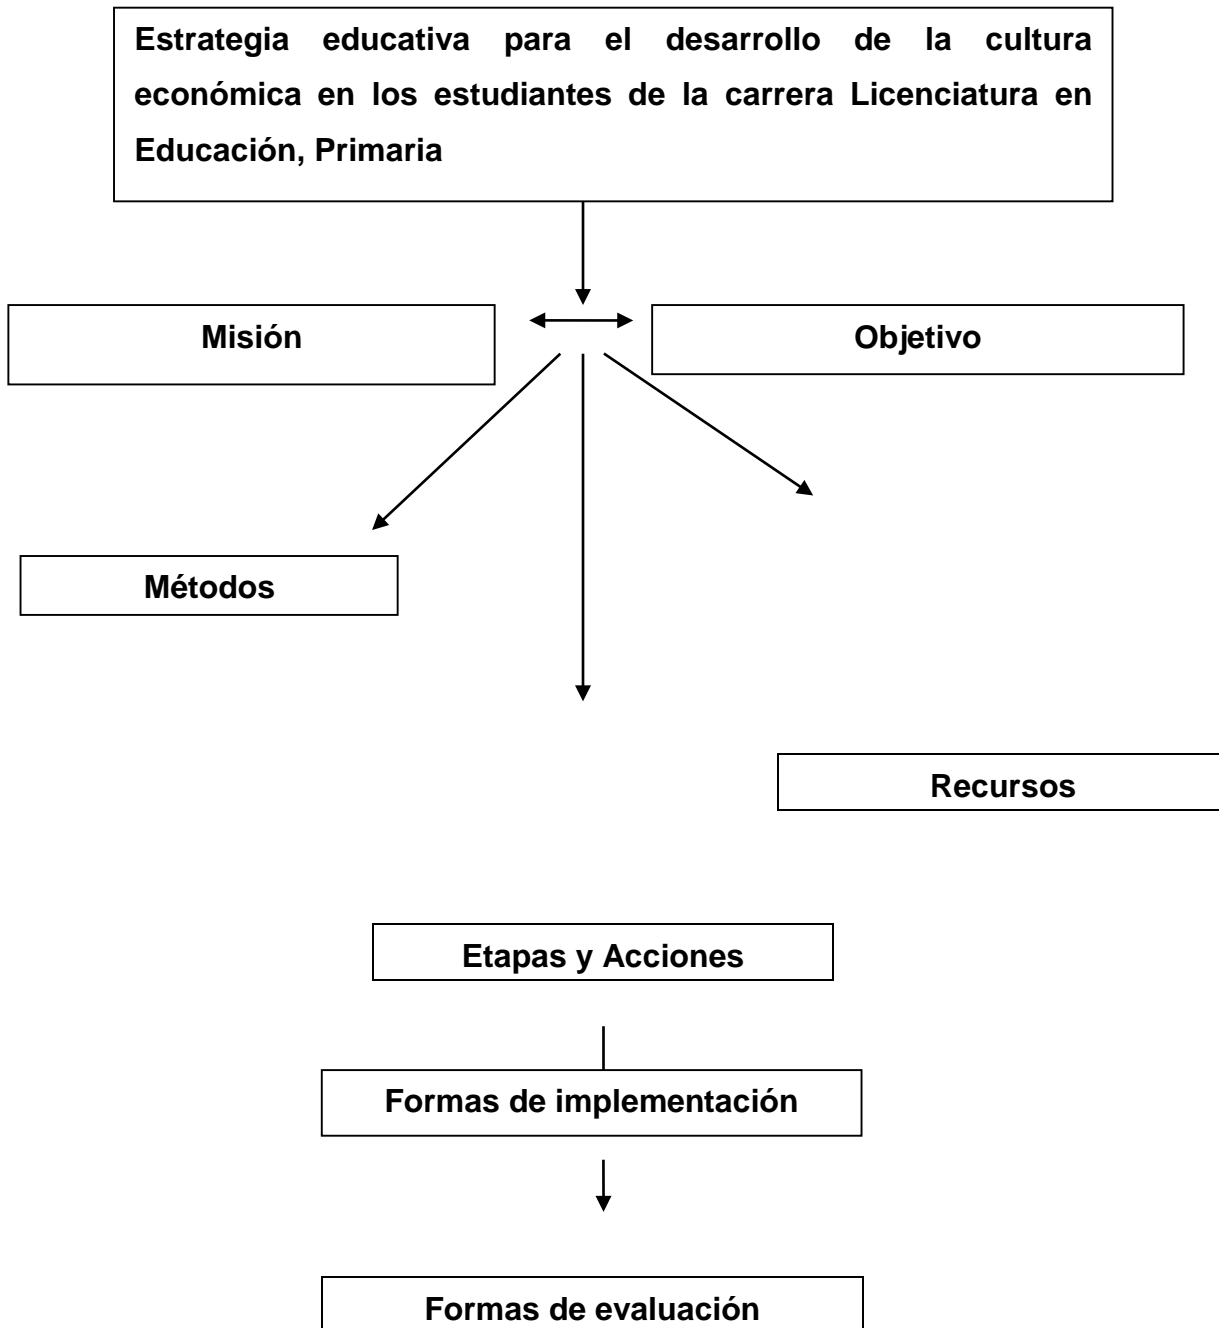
Estrategia educativa para el desarrollo de la cultura económica en los estudiantes de la carrera Licenciatura en Educación, Primaria

Misión

Objetivo

Métodos

Recursos

Etapas y Acciones

Formas de implementación

Formas de evaluación